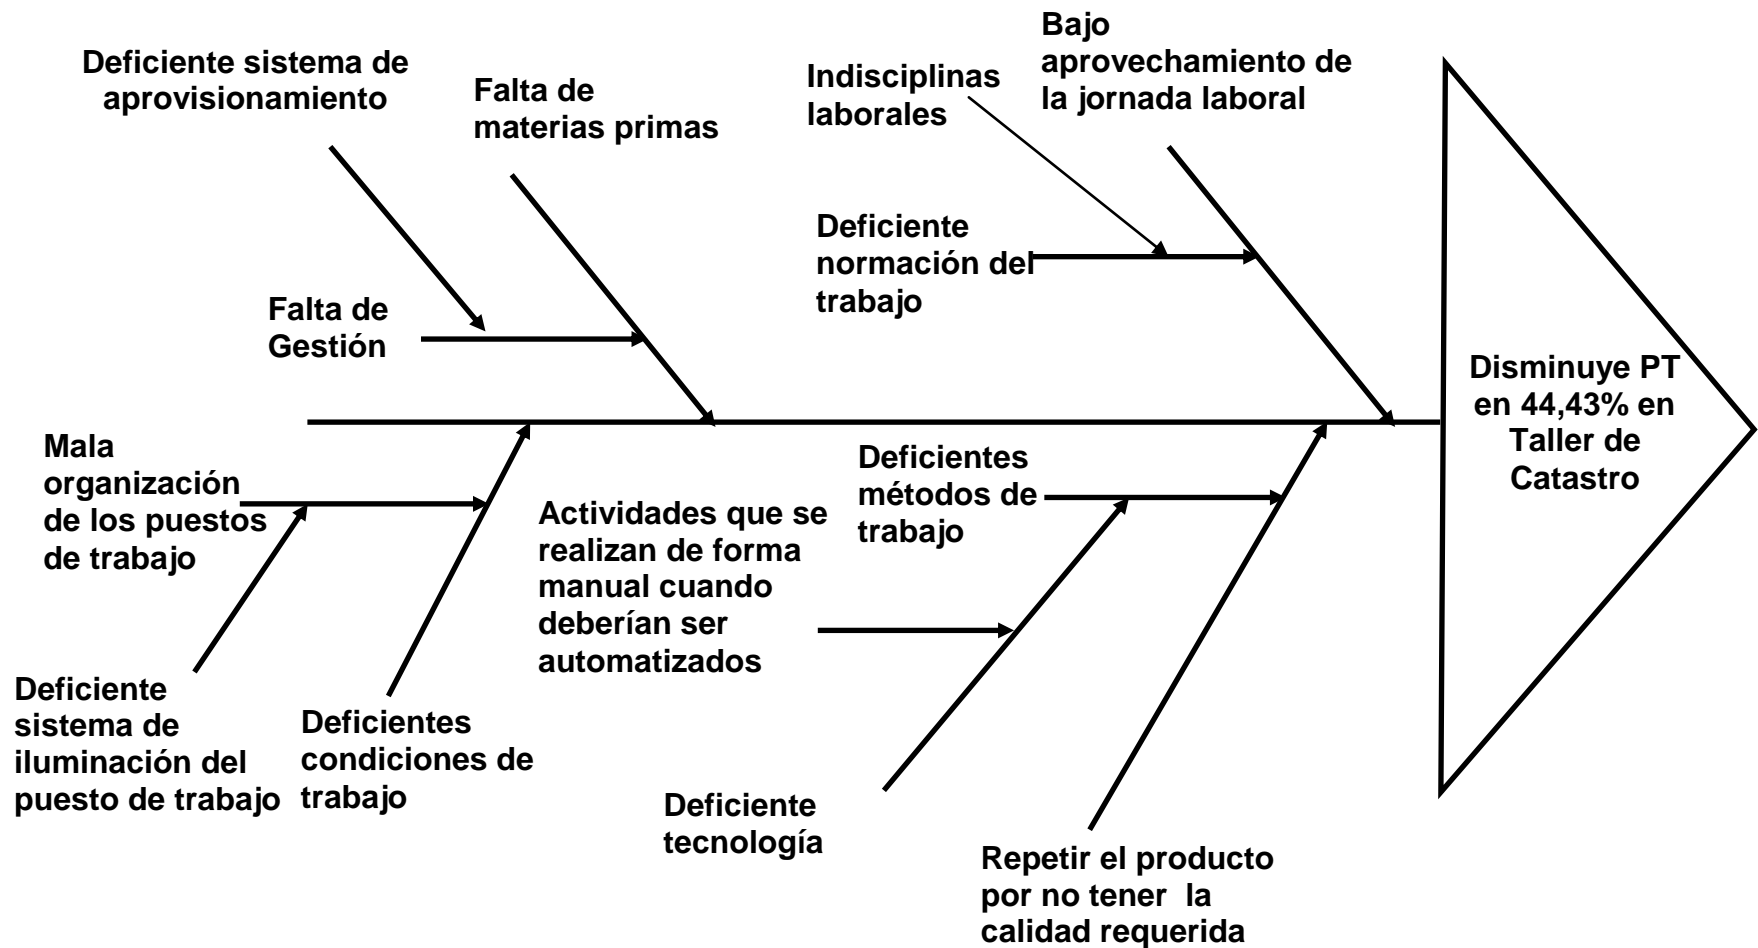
Deficiente sistema de aprovisionamiento

Falta de materias primas

Indisciplinas laborales

Bajo aprovechamiento de la jornada laboral

Deficiente normación del trabajo

Falta de Gestión

Disminuye PT en 44,43% en Taller de Catastro

Mala organización de los puestos de trabajo

Deficientes métodos de trabajo

Actividades que se realizan de forma manual cuando deberían ser automatizados

Deficiente sistema de iluminación del puesto de trabajo

Deficientes condiciones de trabajo

Deficiente tecnología

Repetir el producto por no tener la calidad requerida